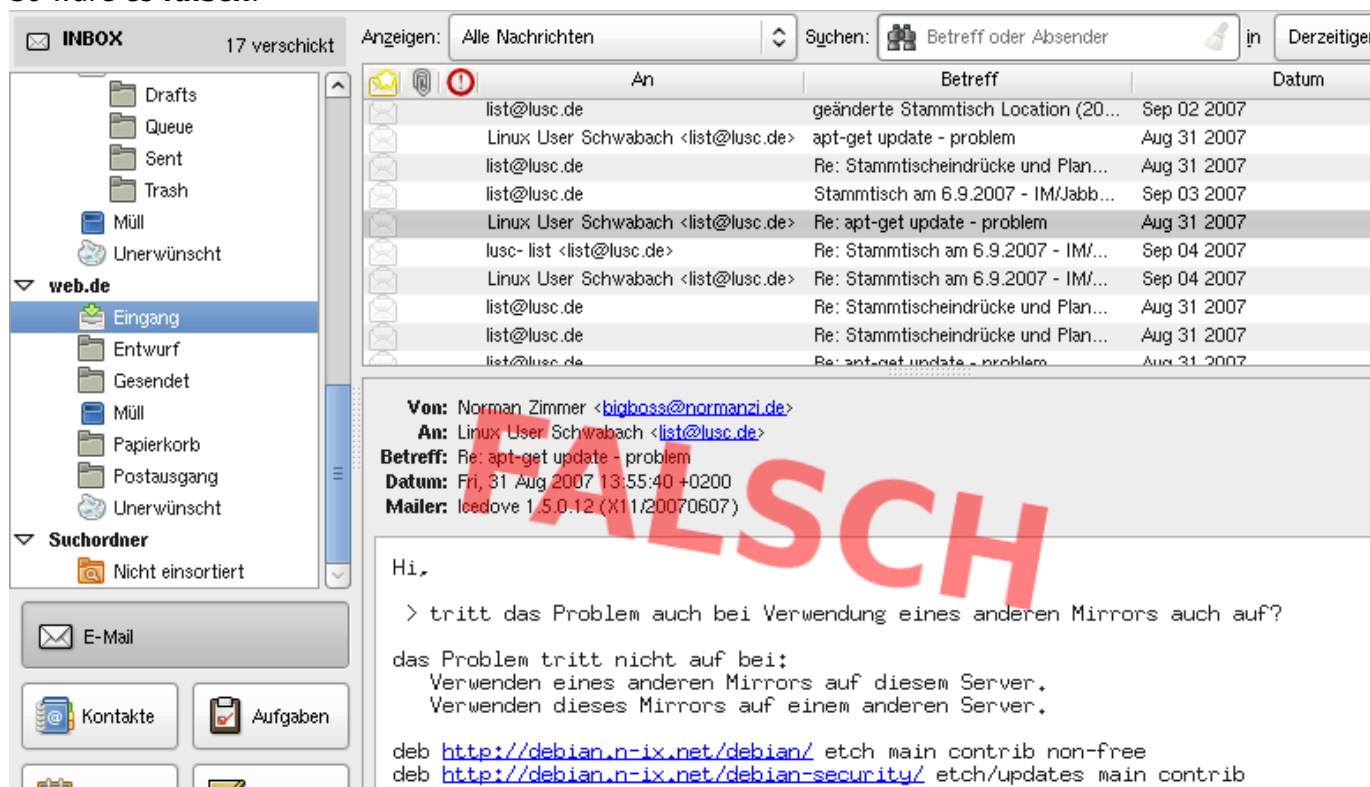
INBOX 17 verschickt

Drafts
Queue
Sent
Trash
Müll
Unerwünscht
web.de
Eingang
Entwurf
Gesendet
Müll
Papierkorb
Postausgang
Unerwünscht
Suchordner
Nicht einsortiert

E-Mail
Kontakte
Aufgaben

Anzeigen: Alle Nachrichten Suchen: Betreff oder Absender in Derzeitigen

| An | Betreff | Datum |
|---|---|---|
| list@lusc.de | geänderte Stammtisch Location (20... | Sep 02 2007 |
| Linux User Schwabach <list@lusc.de> | apt-get update - problem | Aug 31 2007 |
| list@lusc.de | Re: Stammtischeindrücke und Plan... | Aug 31 2007 |
| list@lusc.de | Stammtisch am 6.9.2007 - IM/Jabb... | Sep 03 2007 |
| Linux User Schwabach <list@lusc.de> | Re: apt-get update - problem | Aug 31 2007 |
| lusc- list <list@lusc.de> | Re: Stammtisch am 6.9.2007 - IM/... | Sep 04 2007 |
| Linux User Schwabach <list@lusc.de> | Re: Stammtisch am 6.9.2007 - IM/... | Sep 04 2007 |
| list@lusc.de | Re: Stammtischeindrücke und Plan... | Aug 31 2007 |
| list@lusc.de | Re: Stammtischeindrücke und Plan... | Aug 31 2007 |
| list@lusc.de | Re: apt-get update - problem | Aug 31 2007 |

Von: Norman Zimmer <bigboss@normanzi.de>
An: Linux User Schwabach <list@lusc.de>
Betreff: Re: apt-get update - problem
Datum: Fri, 31 Aug 2007 13:55:40 +0200
Mailer: Icedove 1.5.0.12 (X11/20070607)

FALSCH

Hi,

> tritt das Problem auch bei Verwendung eines anderen Mirrors auch auf?

das Problem tritt nicht auf bei:
Verwenden eines anderen Mirrors auf diesem Server.
Verwenden dieses Mirrors auf einem anderen Server.

deb http://debian.n-ix.net/debian/ etch main contrib non-free
deb http://debian.n-ix.net/debian-security/ etch/updates main contrib